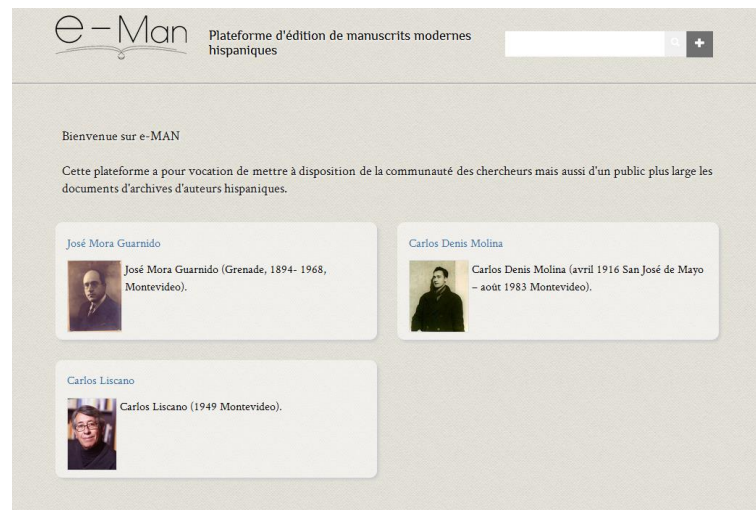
e-Man

Plateforme d'édition de manuscrits modernes hispaniques

Bienvenue sur e-MAN

Cette plateforme a pour vocation de mettre à disposition de la communauté des chercheurs mais aussi d'un public plus large les documents d'archives d'auteurs hispaniques.

José Mora Guarnido

José Mora Guarnido (Grenade, 1894- 1968, Montevideo).

Carlos Denis Molina

Carlos Denis Molina (avril 1916 San José de Mayo – août 1983 Montevideo).

Carlos Liscano

Carlos Liscano (1949 Montevideo).